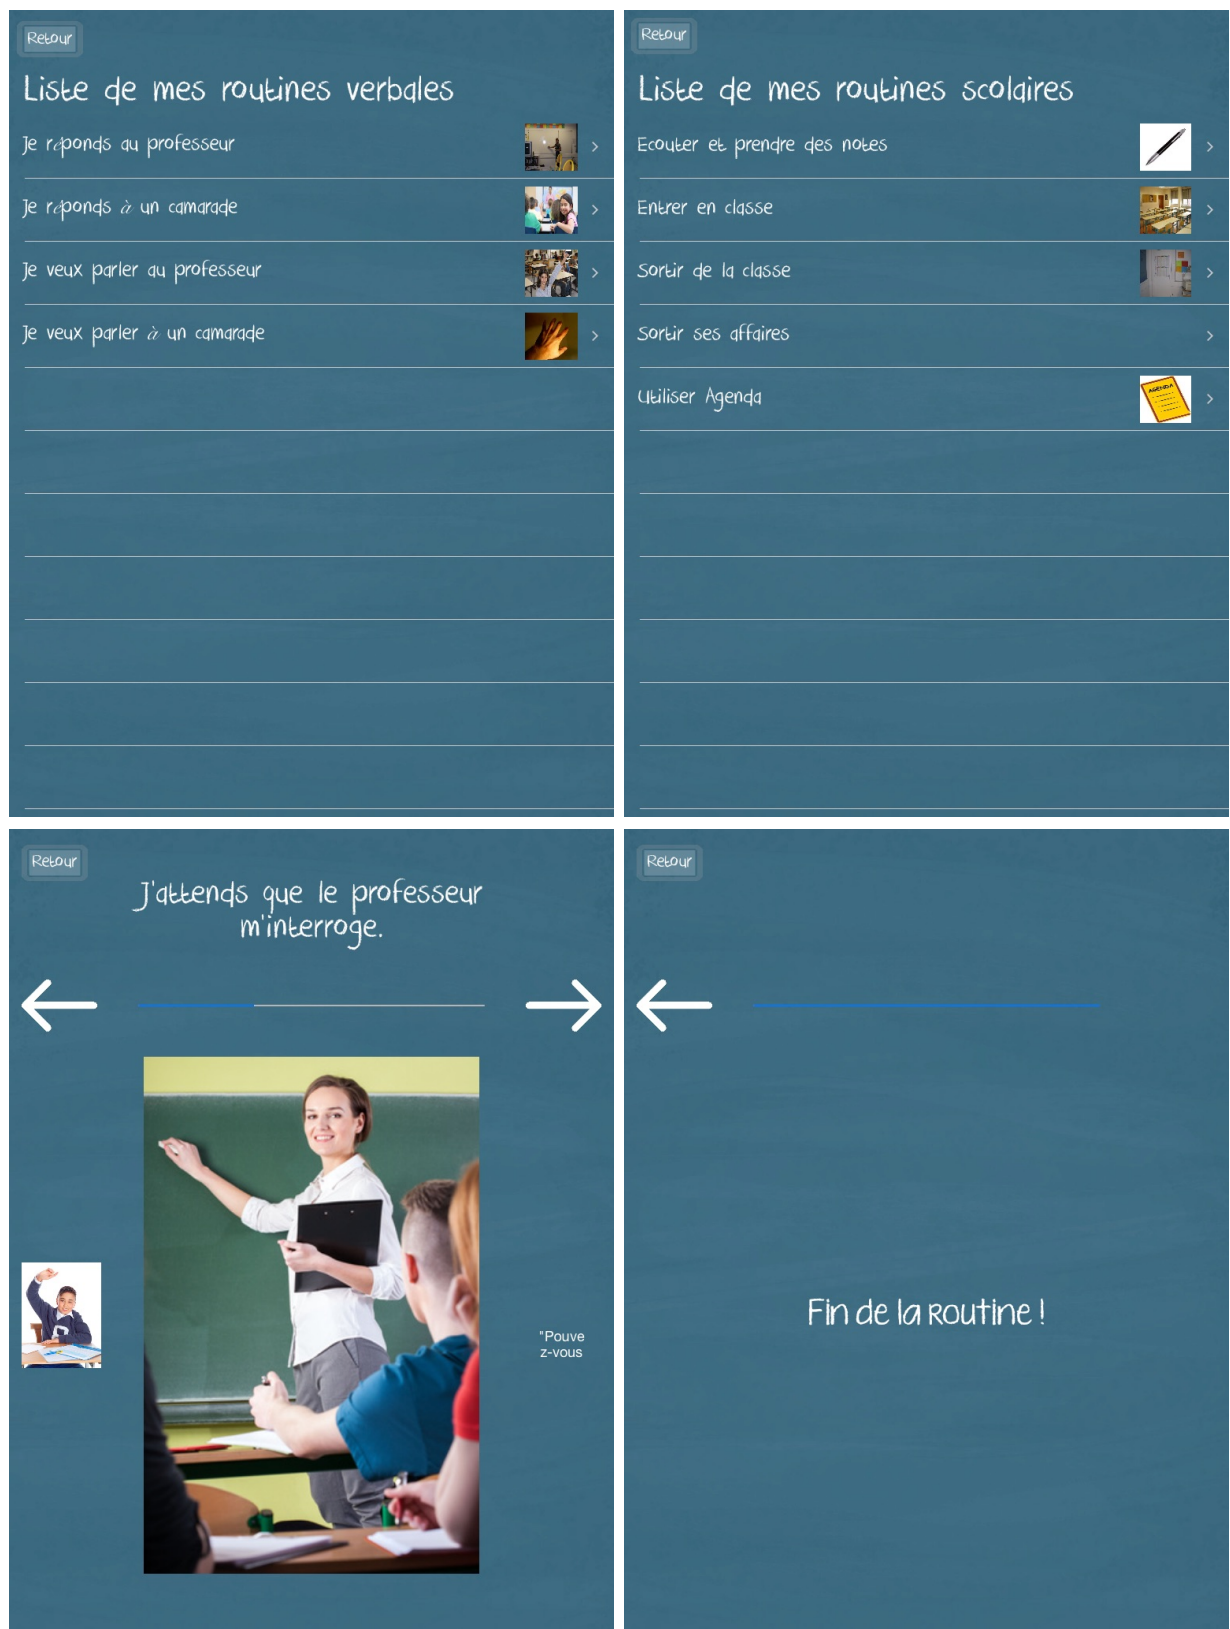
Retour

Liste de mes routines verbales

Je réponds au professeur ›

Je réponds à un camarade ›

Je veux parler au professeur ›

Je veux parler à un camarade ›

Retour

Liste de mes routines scolaires

Ecouter et prendre des notes ›

Entrer en classe ›

Sortir de la classe ›

Sortir ses affaires ›

Utiliser Agenda ›

AGENDA

Retour

J'attends que le professeur m'interroge.

"Pouve z-vous

Retour

Fin de la Routine !